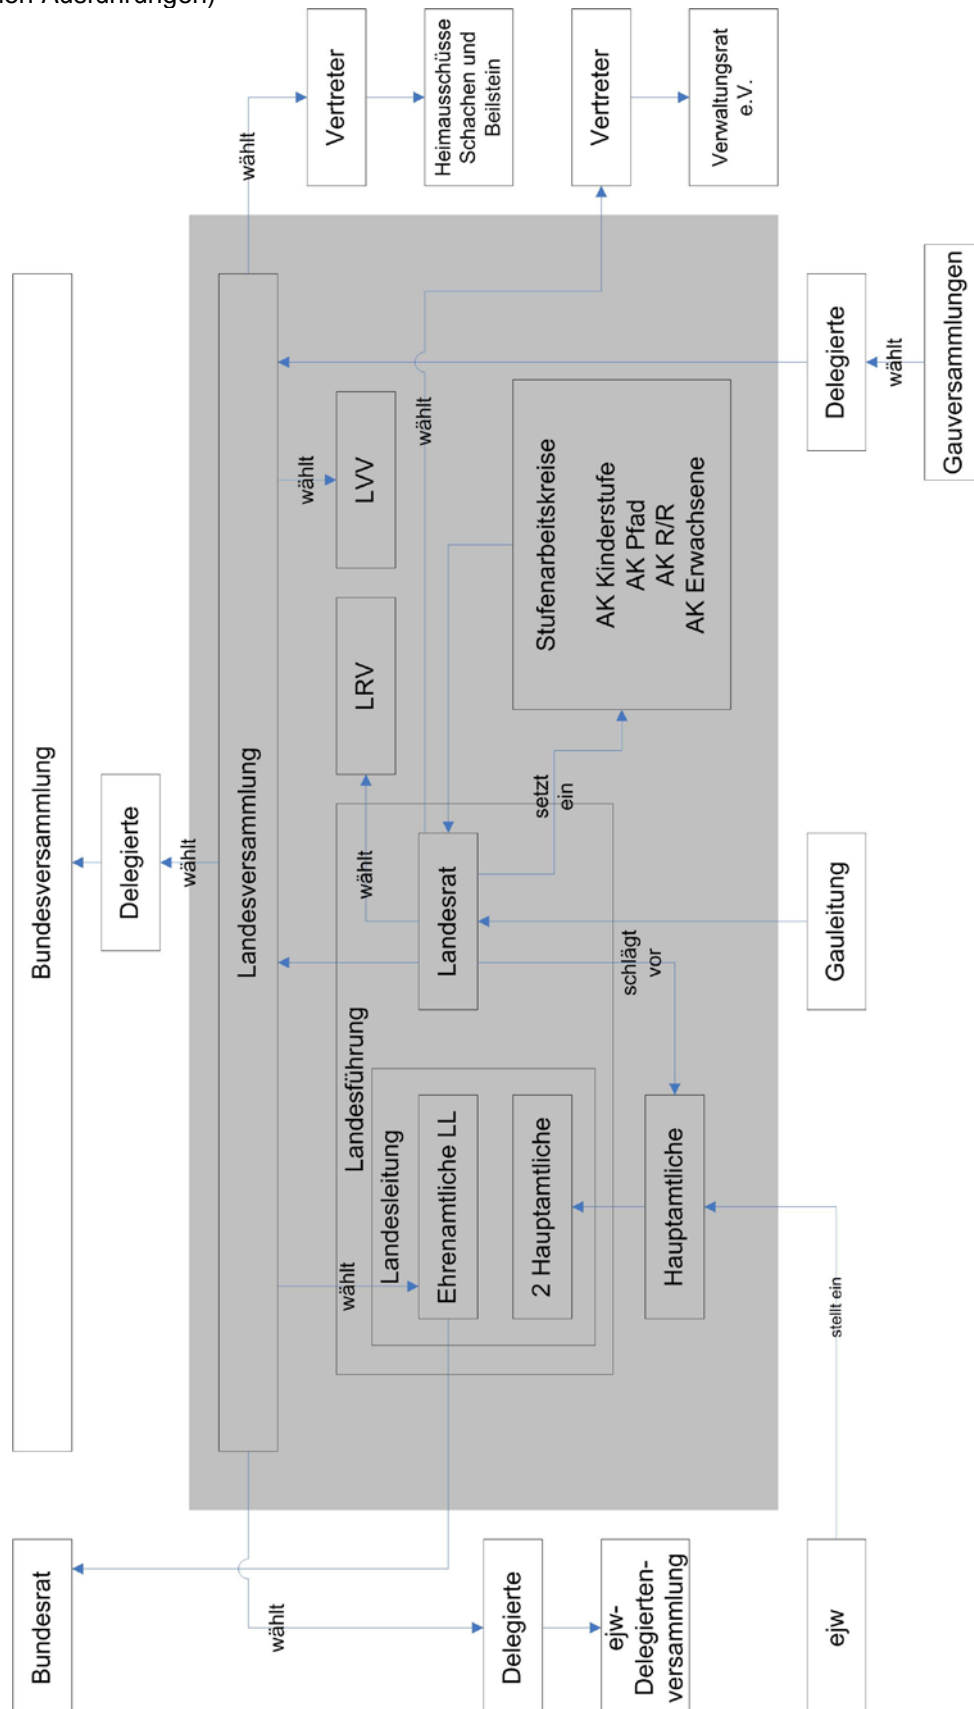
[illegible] Ausführungen)

Vertreter

Heimausschüsse Schachen und Beilstein

Vertreter

Verwaltungsrat e.V.

wählt

Bundesversammlung

Delegierte

wählt

Landesversammlung

wählt

LVV

wählt

LRV

Stufenarbeitskreise

AK Kinderstufe
AK Pfad
AK R/R
AK Erwachsene

Delegierte

wählt

Gauversammlungen

setzt ein

wählt

Landesrat

Gauleitung

schlägt vor

Landesführung

Landesleitung

Ehrenamtliche LL

2 Hauptamtliche

Hauptamtliche

wählt

stellt ein

Bundesrat

wählt

Delegierte

ejw-Delegiertenversammlung

ejw